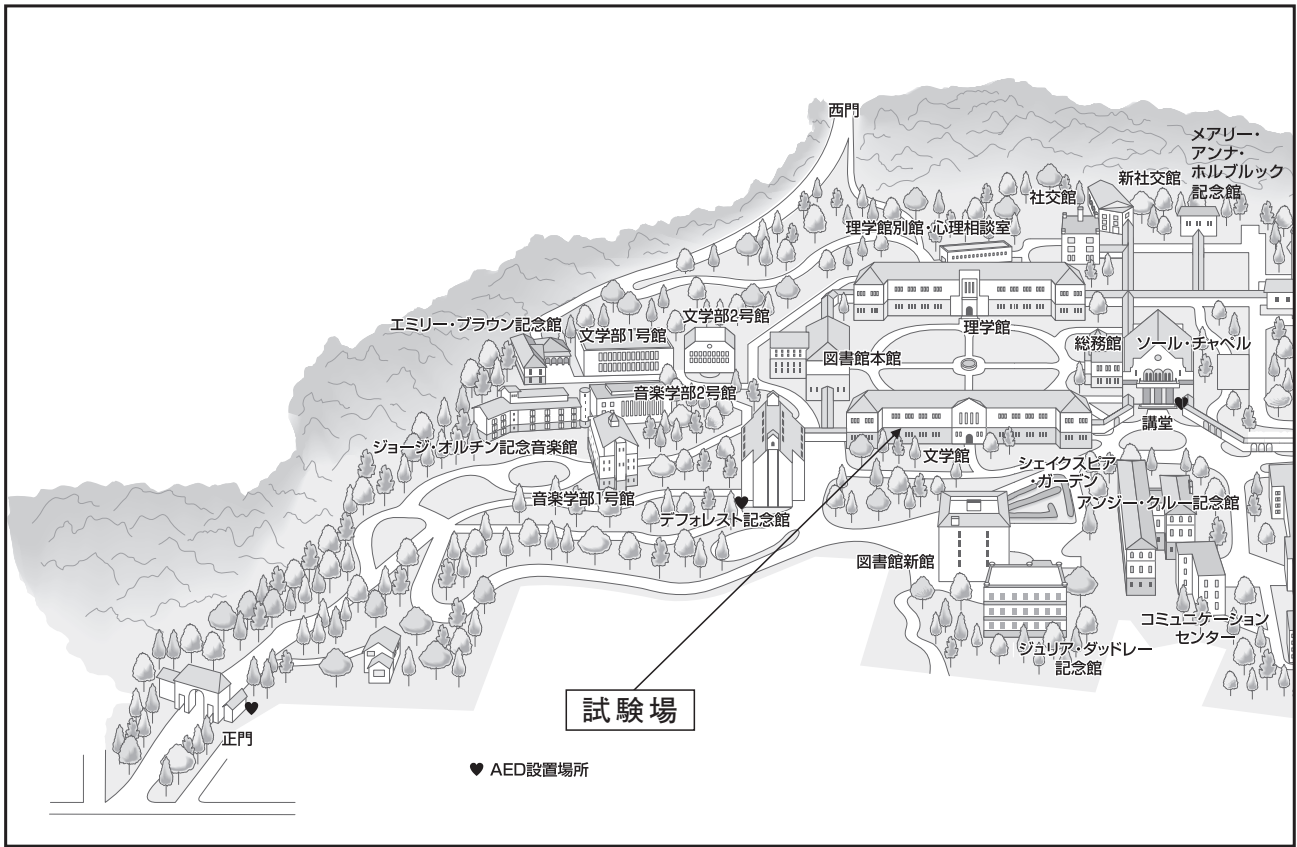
西門

メアリー・アンナ・ホルブルック記念館

新社交館

社交館

理学館別館・心理相談室

理学館

総務館

ソール・チャペル

講堂

エミリー・ブラウン記念館

文学部1号館

文学部2号館

図書館本館

音楽学部2号館

ジョージ・オルチン記念音楽館

文学館

シェイクスピア・ガーデン

アンジー・クルー記念館

音楽学部1号館

デフォレスト記念館

図書館新館

コミュニケーションセンター

ジュリア・ダッドレー記念館

試験場

正門

♥ AED設置場所